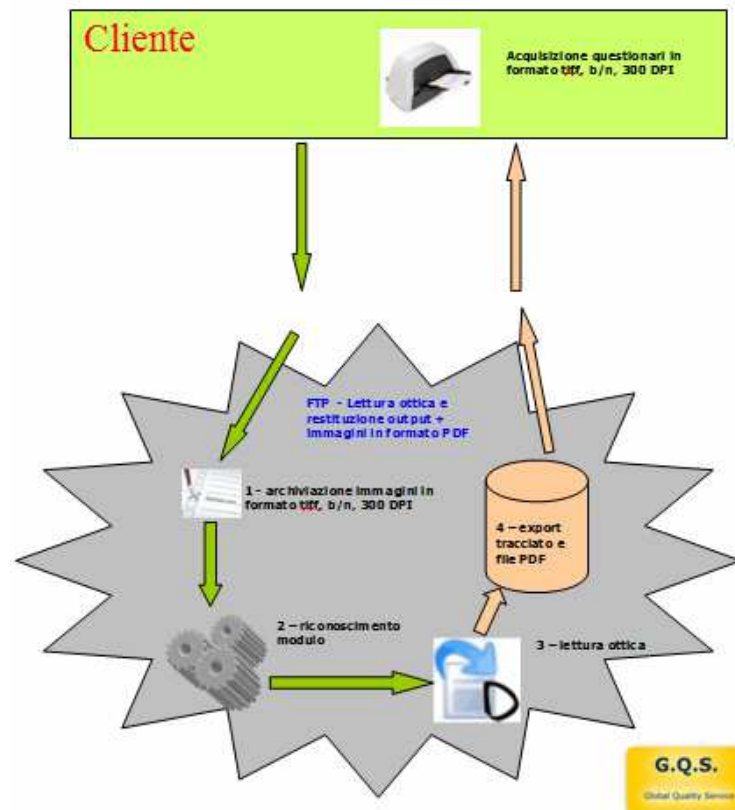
Cliente

Acquisizione questionari in formato tiff, b/n, 300 DPI

FTP - Lettura ottica e restituzione output + immagini in formato PDF

1 - archiviazione immagini in formato tiff, b/n, 300 DPI

4 – export tracciato e file PDF

2 – riconoscimento modulo

3 – lettura ottica

G.Q.S.
Global Quality Service